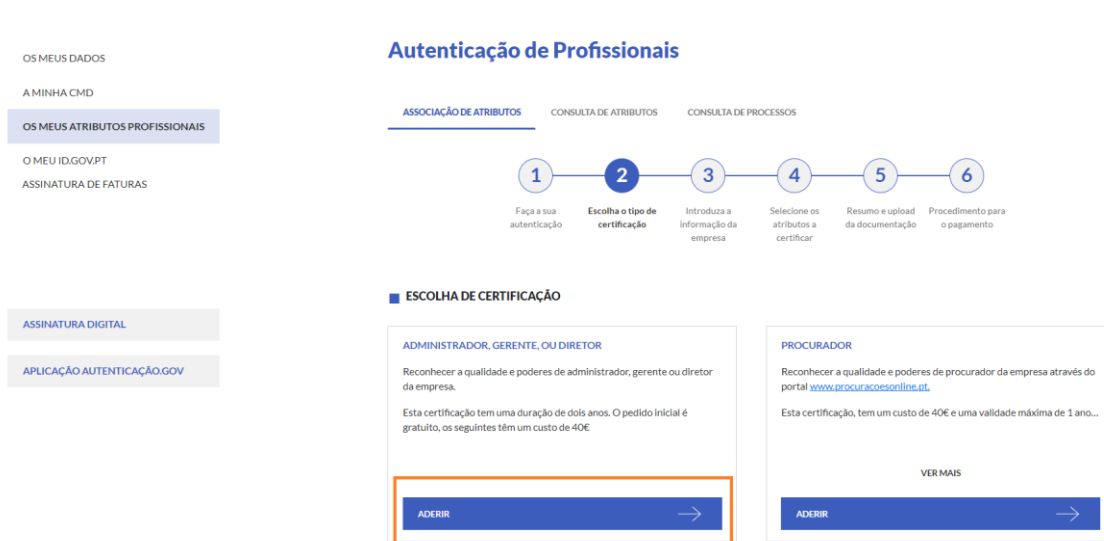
OS MEUS DADOS

A MINHA CMD

OS MEUS ATRIBUTOS PROFISSIONAIS

O MEU ID.GOV.PT

ASSINATURA DE FATURAS

ASSINATURA DIGITAL

APLICAÇÃO AUTENTICAÇÃO.GOV

Autenticação de Profissionais

ASSOCIAÇÃO DE ATRIBUTOS

CONSULTA DE ATRIBUTOS

CONSULTA DE PROCESSOS

1
Faça a sua autenticação

2
Escolha o tipo de certificação

3
Introduza a informação da empresa

4
Selecione os atributos a certificar

5
Resumo e upload da documentação

6
Procedimento para o pagamento

ESCOLHA DE CERTIFICAÇÃO

ADMINISTRADOR, GERENTE, OU DIRETOR

Reconhecer a qualidade e poderes de administrador, gerente ou diretor da empresa.

Esta certificação tem uma duração de dois anos. O pedido inicial é gratuito, os seguintes têm um custo de 40€

ADERIR

PROCURADOR

Reconhecer a qualidade e poderes de procurador da empresa através do portal www.procuracoesonline.pt.

Esta certificação, tem um custo de 40€ e uma validade máxima de 1 ano...

VER MAIS

ADERIR